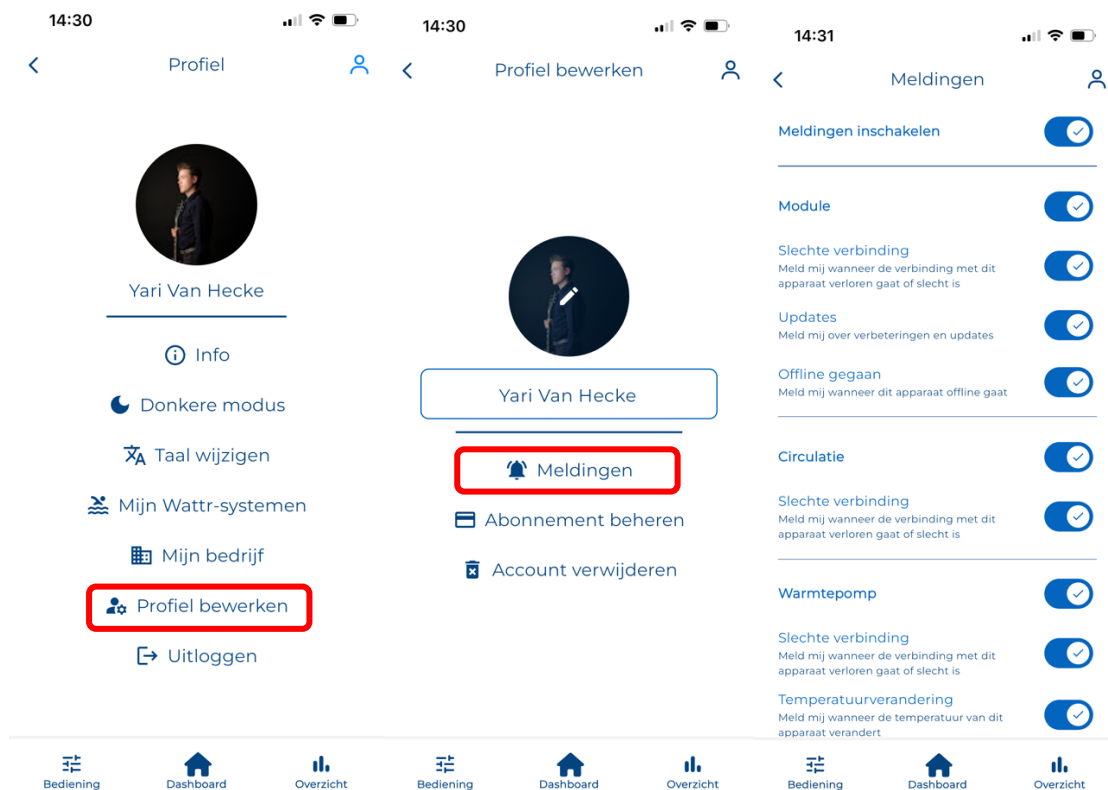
14:30

Profiel

Yari Van Hecke

Info

Donkere modus

Taal wijzigen

Mijn Wattr-systemen

Mijn bedrijf

Profiel bewerken

Uitloggen

Bediening Dashboard Overzicht

14:30

Profiel bewerken

Yari Van Hecke

Meldingen

Abonnement beheren

Account verwijderen

Bediening Dashboard Overzicht

14:31

Meldingen

Meldingen inschakelen

Module

Slechte verbinding
Meld mij wanneer de verbinding met dit apparaat verloren gaat of slecht is

Updates
Meld mij over verbeteringen en updates

Offline gegaan
Meld mij wanneer dit apparaat offline gaat

Circulatie

Slechte verbinding
Meld mij wanneer de verbinding met dit apparaat verloren gaat of slecht is

Warmtepomp

Slechte verbinding
Meld mij wanneer de verbinding met dit apparaat verloren gaat of slecht is

Temperatuurverandering
Meld mij wanneer de temperatuur van dit apparaat verandert

Bediening Dashboard Overzicht